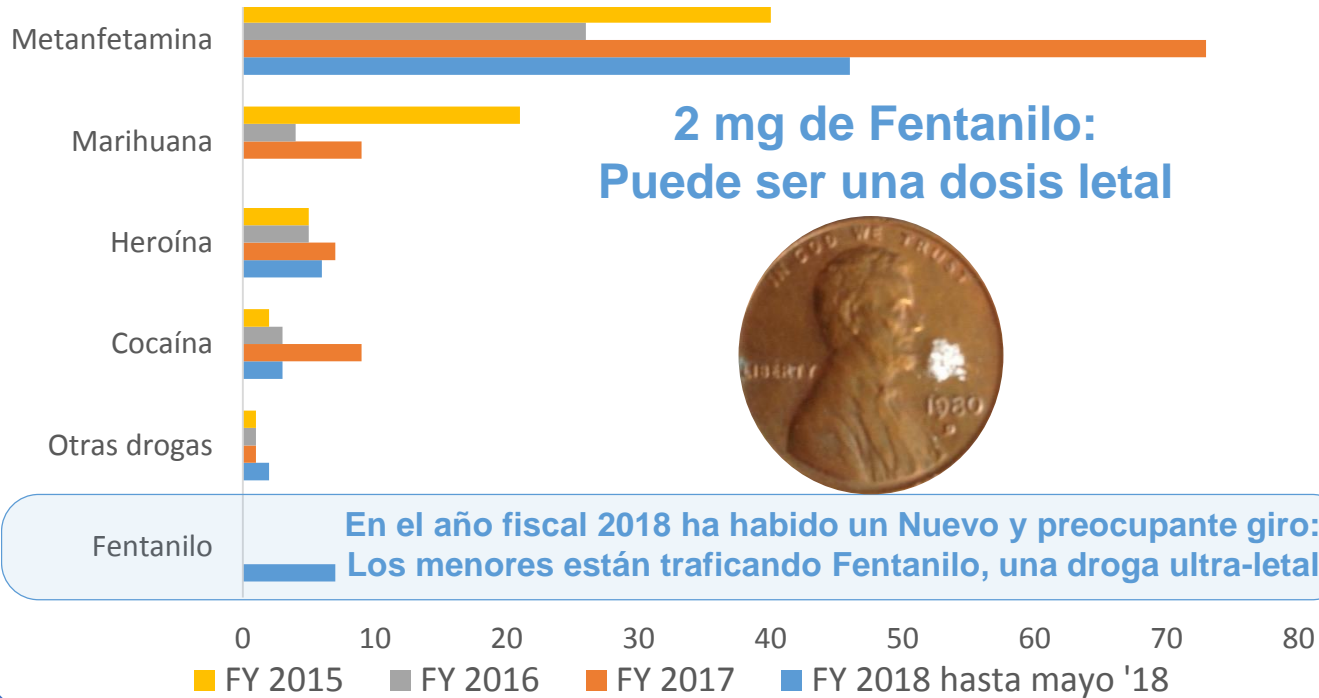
Metanfetamina

Marihuana

Heroína

Cocaína

Otras drogas

Fentanilo

2 mg de Fentanilo: Puede ser una dosis letal

IN GOD WE TRUST

LIBERTY

1980

D

En el año fiscal 2018 ha habido un Nuevo y preocupante giro: Los menores están traficando Fentanilo, una droga ultra-letal

0 10 20 30 40 50 60 70 80

FY 2015 FY 2016 FY 2017 FY 2018 hasta mayo '18